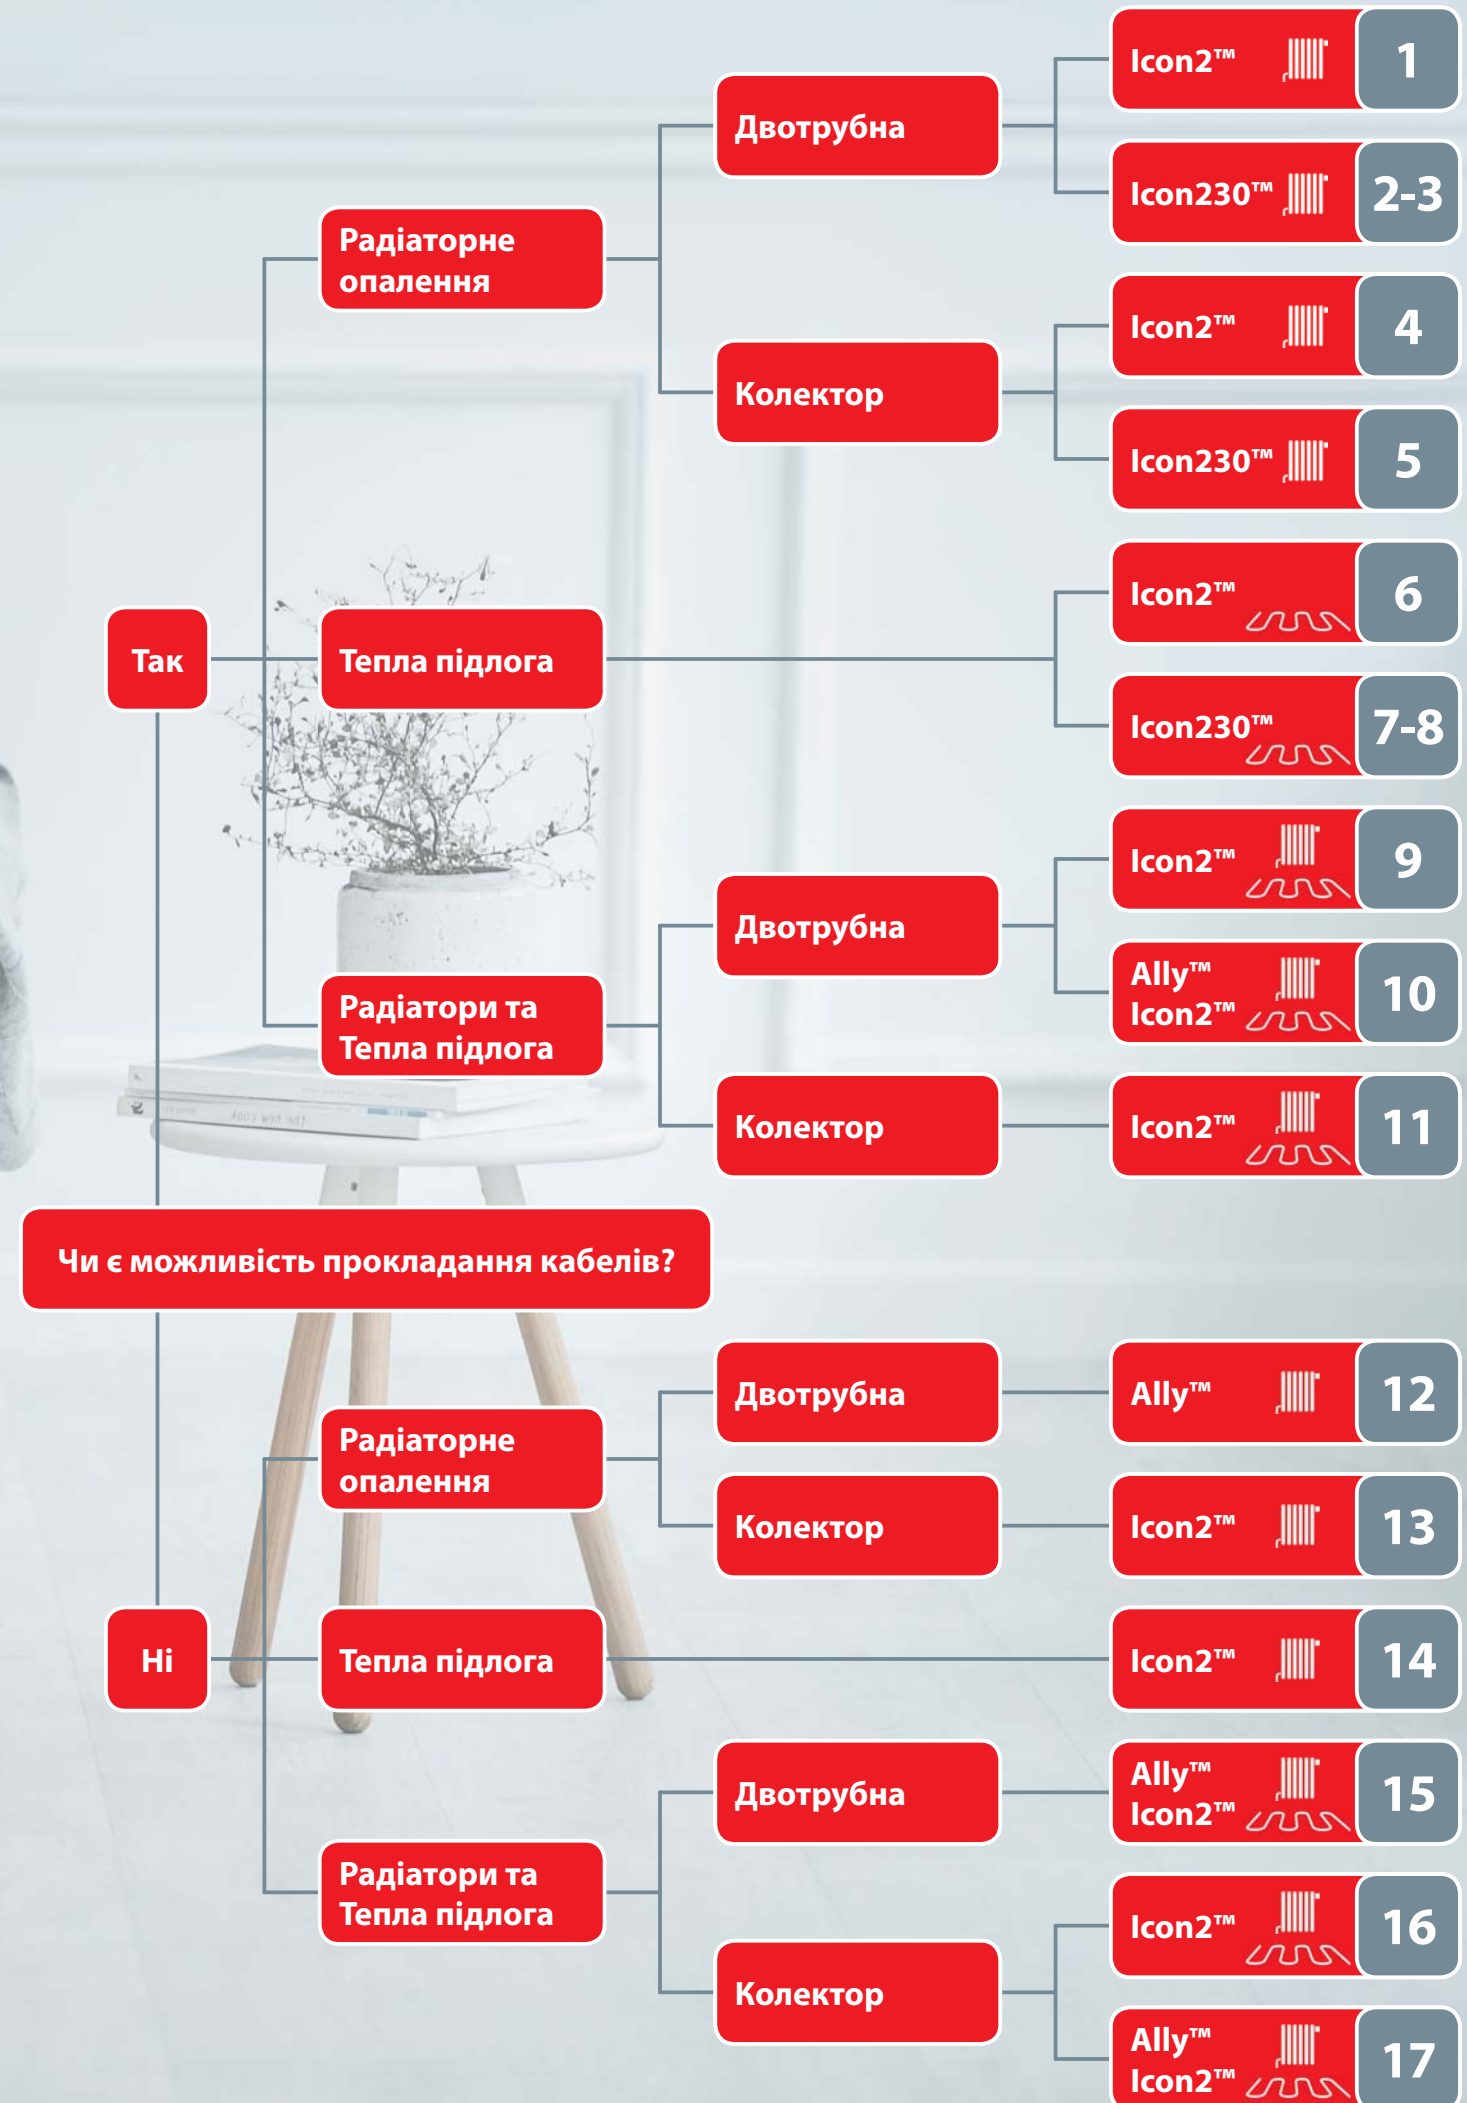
Icon2™ 1

Двотрубна

Icon230™ 2-3

Радіаторне опалення

Icon2™ 4

Колектор

Icon230™ 5

Icon2™ 6

Так

Тепла підлога

Icon230™ 7-8

Icon2™ 9

Двотрубна

Ally™ Icon2™ 10

Радіатори та Тепла підлога

Колектор

Icon2™ 11

Чи є можливість прокладання кабелів?

Двотрубна

Ally™ 12

Радіаторне опалення

Колектор

Icon2™ 13

Ні

Тепла підлога

Icon2™ 14

Двотрубна

Ally™ Icon2™ 15

Радіатори та Тепла підлога

Icon2™ 16

Колектор

Ally™ Icon2™ 17